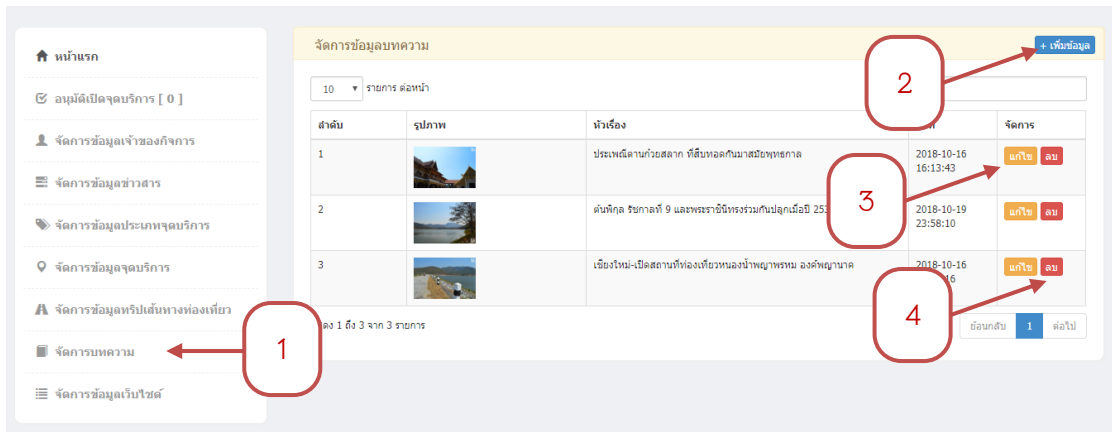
หน้าแรก

อนุมัติเปิดจุดบริการ [ 0 ]

จัดการข้อมูลเจ้าของกิจการ

จัดการข้อมูลข่าวสาร

จัดการข้อมูลประเภทจุดบริการ

จัดการข้อมูลจุดบริการ

จัดการข้อมูลทริปเส้นทางท่องเที่ยว

จัดการบทความ

จัดการข้อมูลเว็บไซต์

1

จัดการข้อมูลบทความ

+ เพิ่มข้อมูล

2

10 รายการ ต่อหน้า

| ลำดับ | รูปภาพ | หัวเรื่อง | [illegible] | จัดการ |
|---|---|---|---|---|
| 1 | | ประเพณีตานก๋วยสลาก ที่สืบทอดกันมาสมัยพุทธกาล | 2018-10-16 16:13:43 | แก้ไข ลบ |
| 2 | | ต้นพิกุล รัชกาลที่ 9 และพระราชินีทรงร่วมกันปลูกเมื่อปี 25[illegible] | 2018-10-19 23:58:10 | แก้ไข ลบ |
| 3 | | เชียงใหม่-เปิดสถานที่ท่องเที่ยวหนองน้ำพญาพรหม องค์พญานาค | 2018-10-16 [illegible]16 | แก้ไข ลบ |

3

4

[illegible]ดง 1 ถึง 3 จาก 3 รายการ

ย้อนกลับ 1 ต่อไป